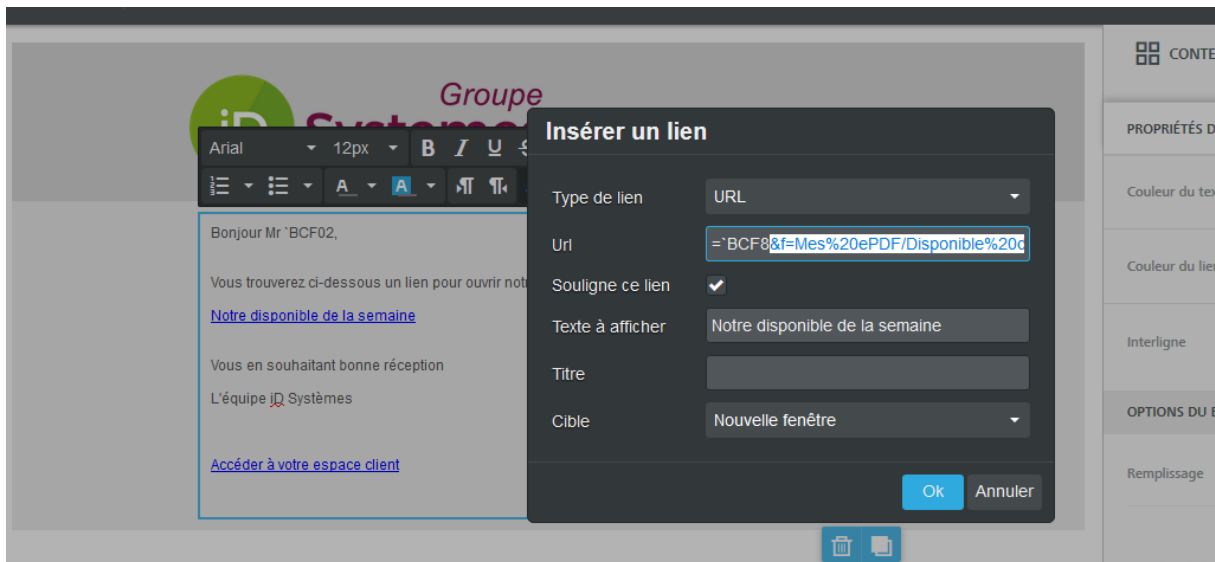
Groupe

Arial 12px B I U

A A ¶ ¶

Bonjour Mr `BCF02,

Vous trouverez ci-dessous un lien pour ouvrir notr

Notre disponible de la semaine

Vous en souhaitant bonne réception

L'équipe iD Systèmes

Accéder à votre espace client

Insérer un lien

Type de lien URL

Url =`BCF8&f=Mes%20ePDF/Disponible%20d

Souligne ce lien

Texte à afficher Notre disponible de la semaine

Titre

Cible Nouvelle fenêtre

Ok Annuler

CONTE

PROPRIÉTÉS D

Couleur du tex

Couleur du lien

Interligne

OPTIONS DU B

Remplissage